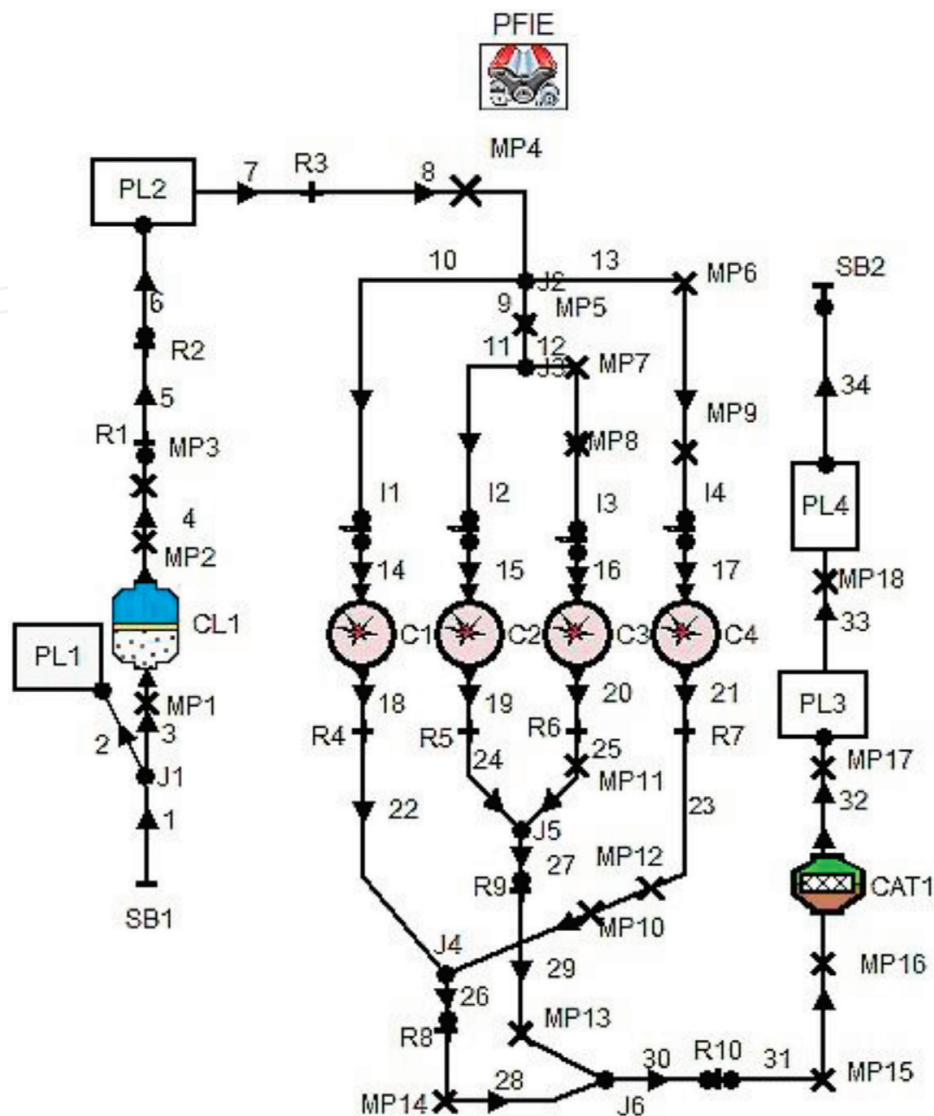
PFIE

PL2 7 R3 8 MP4

10 J2 13 MP6
9 MP5
11 12
J3 MP7

SB2

6
R2
5
R1 MP3
4
MP2
CL1

PL1
MP1
2 3
J1
1
SB1

MP8 MP9 34

I1 I2 I3 I4
14 15 16 17
C1 C2 C3 C4
18 19 20 21
R4 R5 R6 R7
24 25
MP11
22 23
J5
27 MP12
R9
MP10
J4
29
26
R8
MP13
30 R10 31
MP14 28 J6

PL4
MP18
33
PL3
MP17
32
CAT1
MP16
MP15